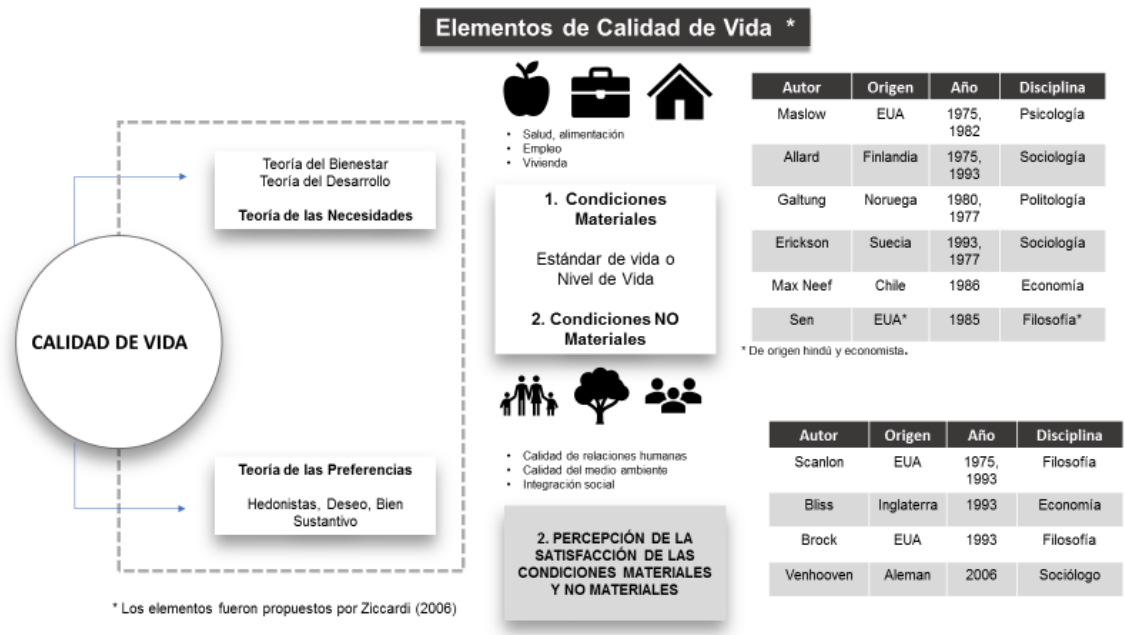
Elementos de Calidad de Vida *

CALIDAD DE VIDA

Teoría del Bienestar
Teoría del Desarrollo

Teoría de las Necesidades

Teoría de las Preferencias

Hedonistas, Deseo, Bien Sustantivo

* Los elementos fueron propuestos por Ziccardi (2006)

- Salud, alimentación
- Empleo
- Vivienda

1. Condiciones Materiales

Estándar de vida o Nivel de Vida

2. Condiciones NO Materiales

- Calidad de relaciones humanas
- Calidad del medio ambiente
- Integración social

2. PERCEPCIÓN DE LA SATISFACCIÓN DE LAS CONDICIONES MATERIALES Y NO MATERIALES

| Autor | Origen | Año | Disciplina |
|---|---|---|---|
| Maslow | EUA | 1975, 1982 | Psicología |
| Allard | Finlandia | 1975, 1993 | Sociología |
| Galtung | Noruega | 1980, 1977 | Politología |
| Erickson | Suecia | 1993, 1977 | Sociología |
| Max Neef | Chile | 1986 | Economía |
| Sen | EUA* | 1985 | Filosofía* |

* De origen hindú y economista.

| Autor | Origen | Año | Disciplina |
|---|---|---|---|
| Scanlon | EUA | 1975, 1993 | Filosofía |
| Bliss | Inglaterra | 1993 | Economía |
| Brock | EUA | 1993 | Filosofía |
| Venhooven | Aleman | 2006 | Sociólogo |